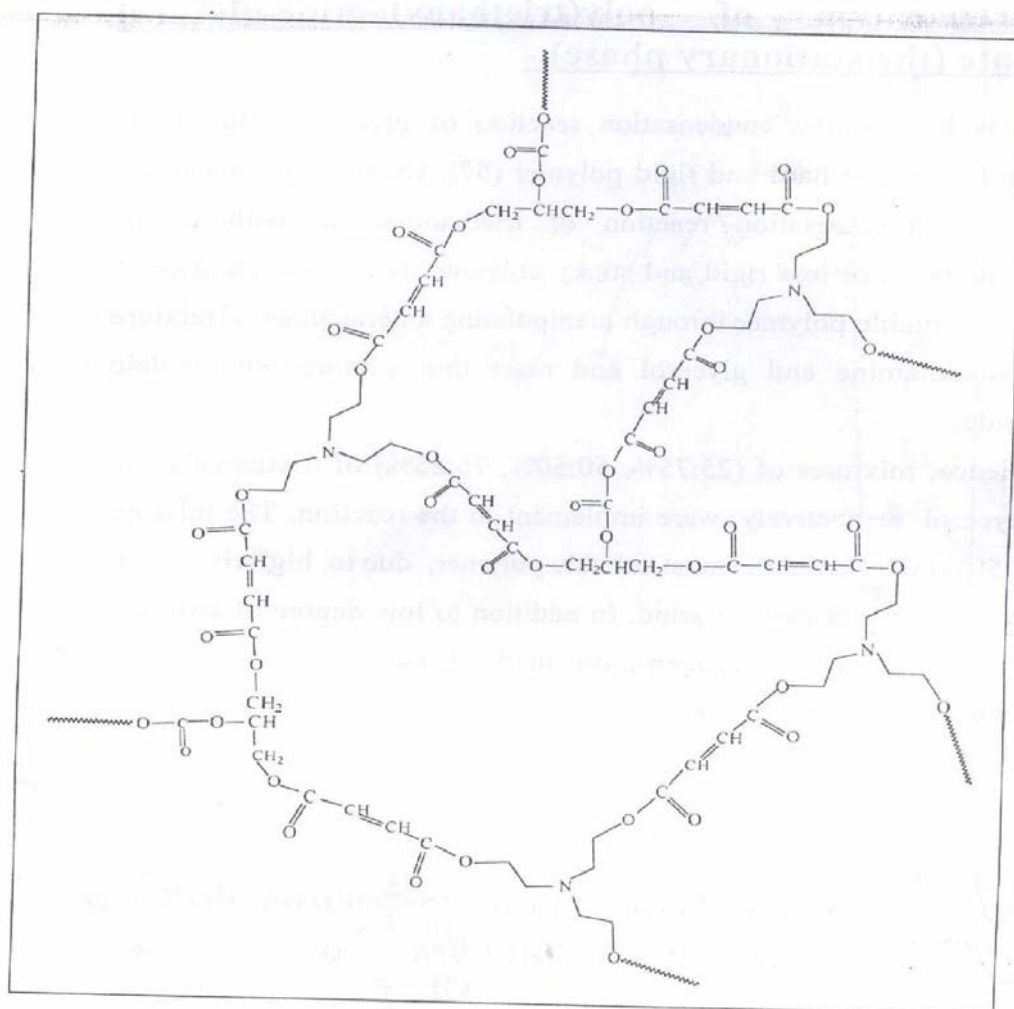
O
C
O
$CH_2$ CH $CH_2$ O C CH CH C O
O
O C
CH
CH N
O C
O
O
O C
CH
CH
C
O
N O
O
O C
O
C CH
O CH
C
O C O $CH_2$ CH $CH_2$ O C CH CH C O
O CH O
CH
C O N
O
$CH_2$ O
O C O CH C
O
$CH_2$ CH
O
CH
O C
O C CH CH
O
C O
O N